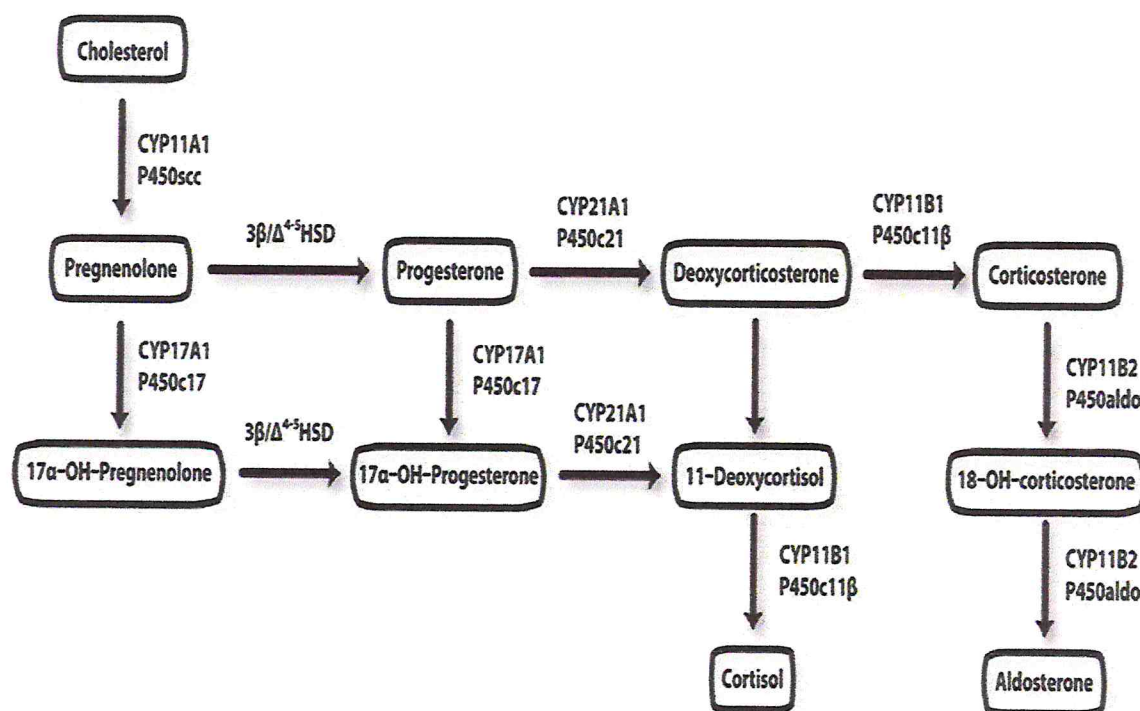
Cholesterol

CYP11A1
P450scc

Pregnenolone

$3\beta/\Delta^{4-5}$HSD

Progesterone

CYP21A1
P450c21

Deoxycorticosterone

CYP11B1
P450c11β

Corticosterone

CYP17A1
P450c17

CYP17A1
P450c17

CYP11B2
P450aldo

$3\beta/\Delta^{4-5}$HSD

CYP21A1
P450c21

17α-OH-Pregnenolone

17α-OH-Progesterone

11-Deoxycortisol

18-OH-corticosterone

CYP11B1
P450c11β

CYP11B2
P450aldo

Cortisol

Aldosterone